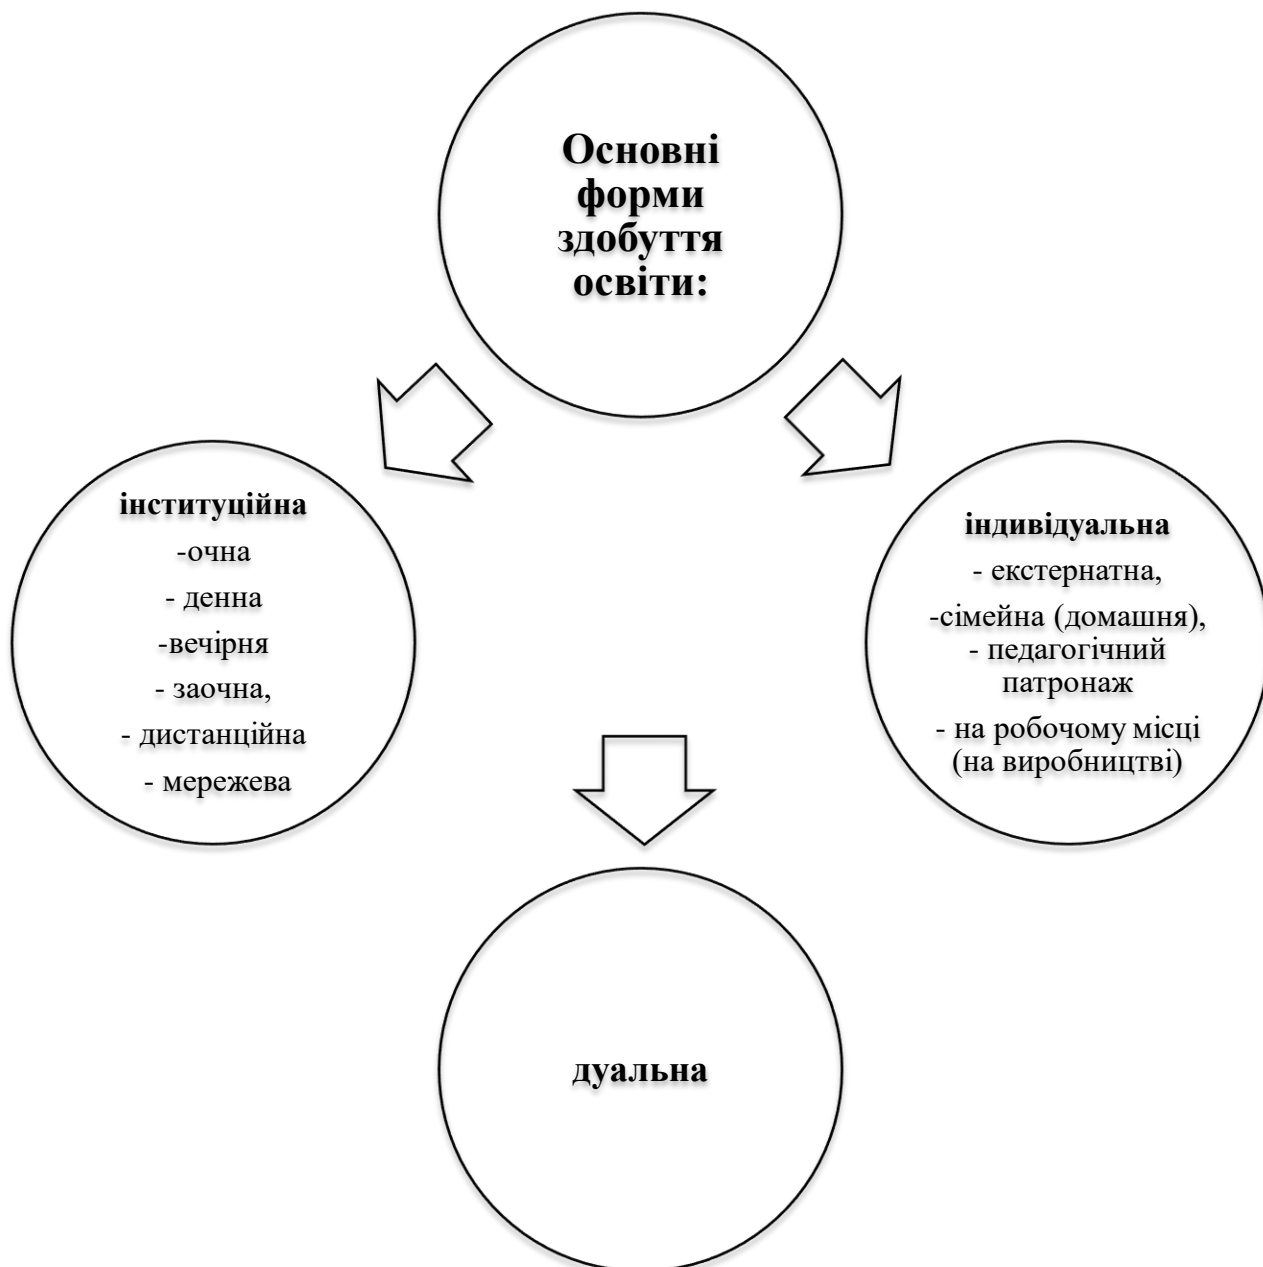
Основні форми здобуття освіти:

інституційна
-очна
- денна
-вечірня
- заочна,
- дистанційна
- мережева

індивідуальна
- екстернатна,
-сімейна (домашня),
- педагогічний патронаж
- на робочому місці (на виробництві)

дуальна